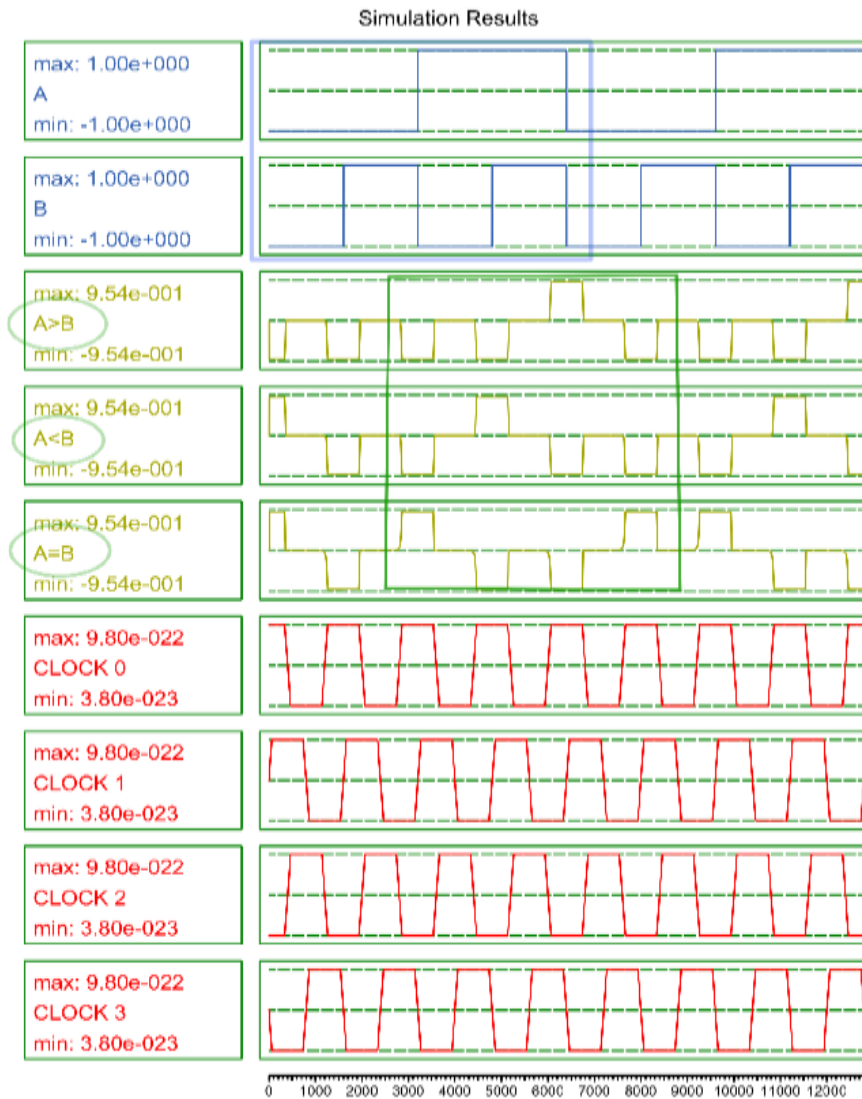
Simulation Results

max: 1.00e+000
A
min: -1.00e+000

max: 1.00e+000
B
min: -1.00e+000

max: 9.54e-001
A>B
min: -9.54e-001

max: 9.54e-001
A<B
min: -9.54e-001

max: 9.54e-001
A=B
min: -9.54e-001

max: 9.80e-022
CLOCK 0
min: 3.80e-023

max: 9.80e-022
CLOCK 1
min: 3.80e-023

max: 9.80e-022
CLOCK 2
min: 3.80e-023

max: 9.80e-022
CLOCK 3
min: 3.80e-023

0 1000 2000 3000 4000 5000 6000 7000 8000 9000 10000 11000 12000